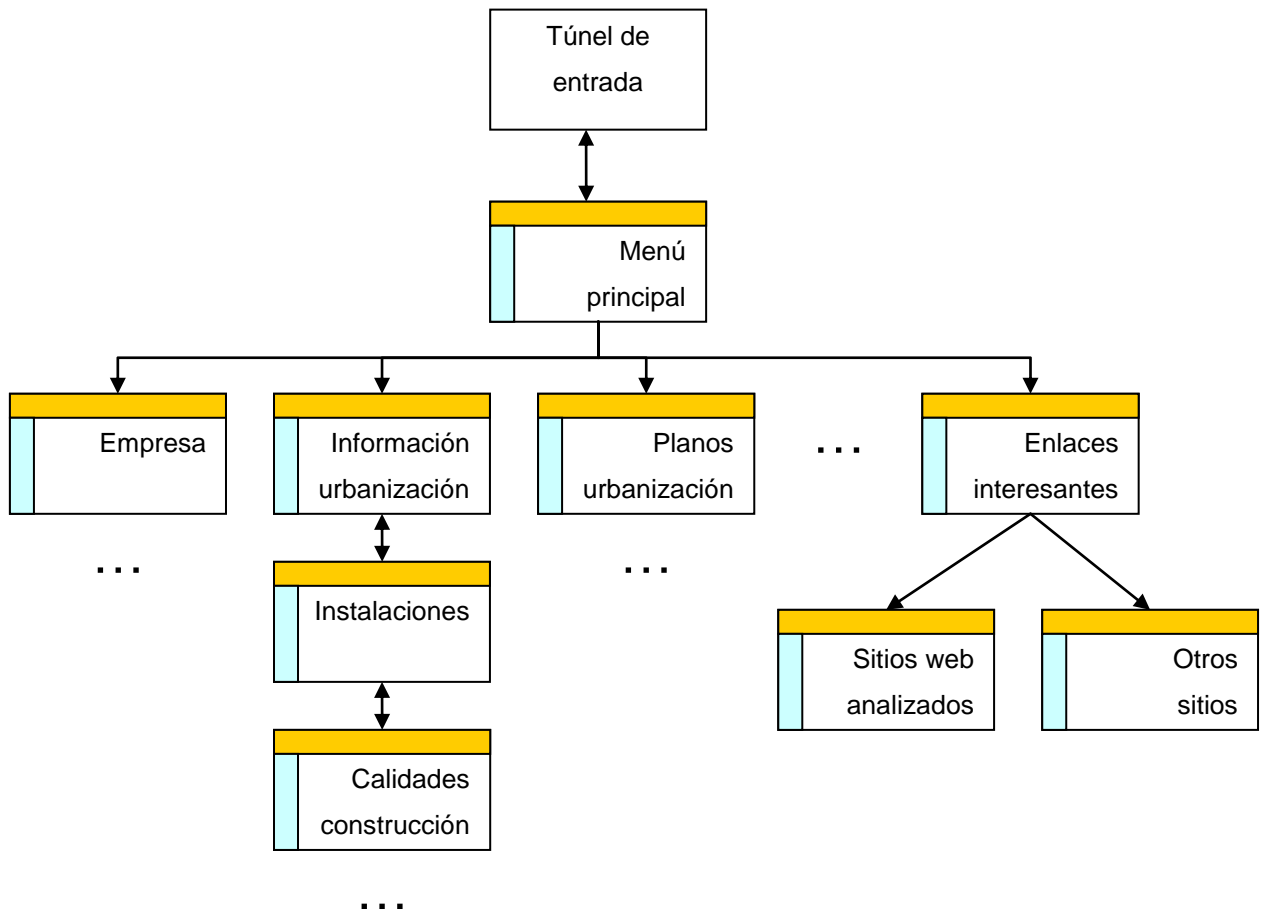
Túnel de entrada

Menú principal

Empresa

Información urbanización

Planos urbanización

...

Enlaces interesantes

...

Instalaciones

...

Sitios web analizados

Otros sitios

Calidades construcción

...